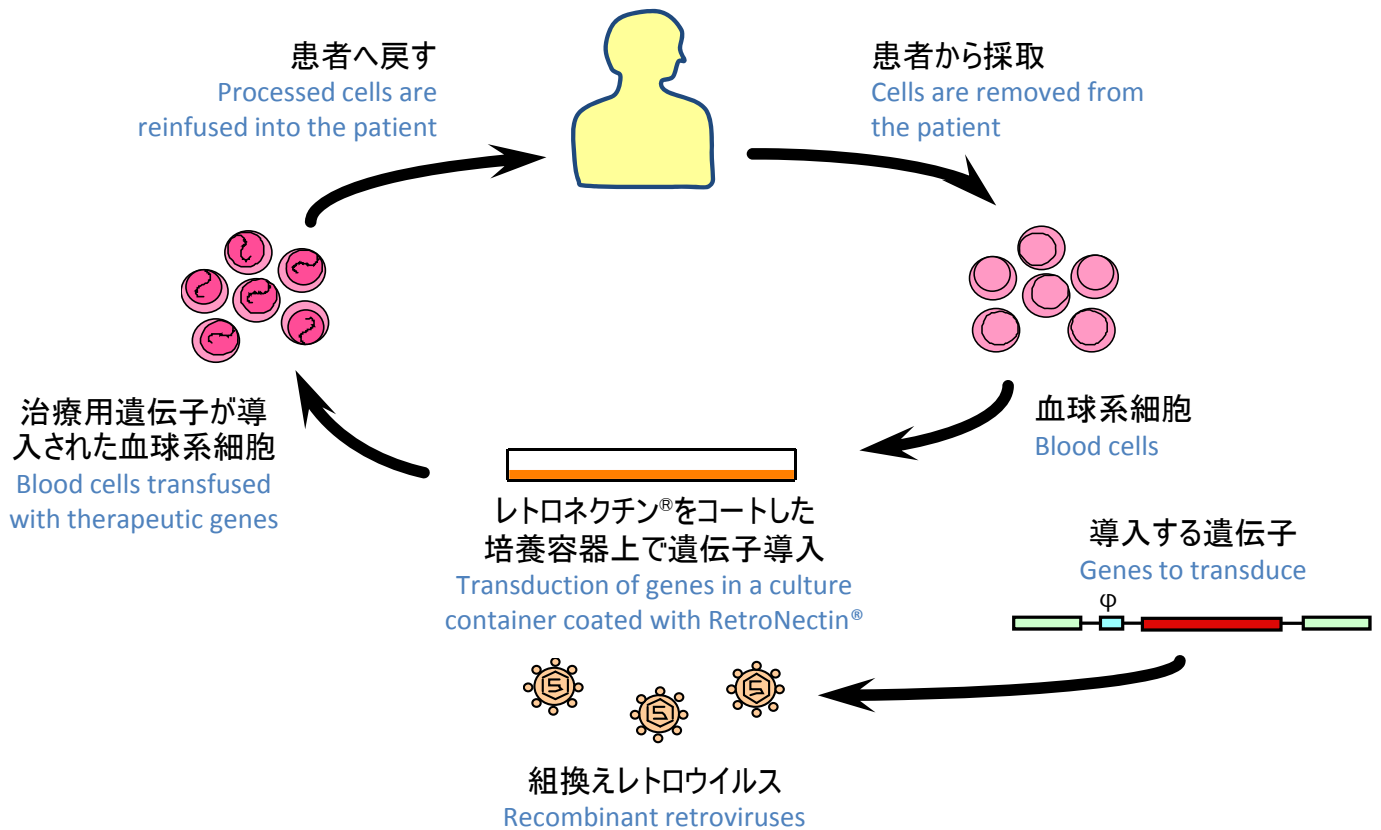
患者へ戻す
Processed cells are reinfused into the patient

患者から採取
Cells are removed from the patient

治療用遺伝子が導入された血球系細胞
Blood cells transfused with therapeutic genes

血球系細胞
Blood cells

レトロネクチン®をコートした培養容器上で遺伝子導入
Transduction of genes in a culture container coated with RetroNectin®

導入する遺伝子
Genes to transduce

φ

組換えレトロウイルス
Recombinant retroviruses